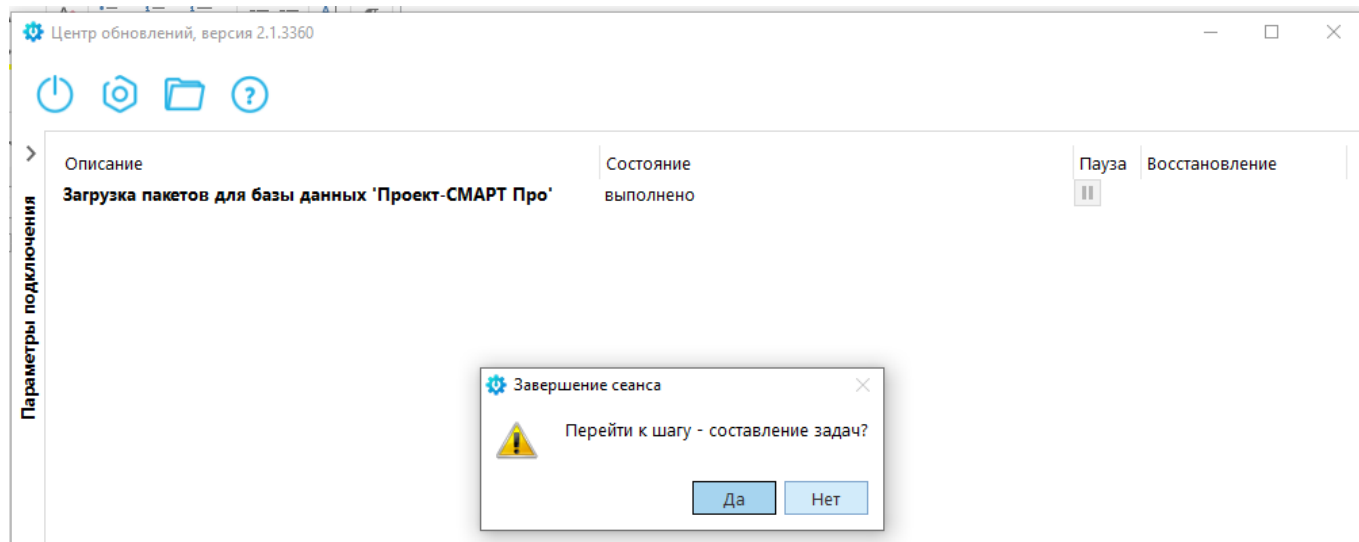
Центр обновлений, версия 2.1.3360

Параметры подключения

| Описание | Состояние | Пауза | Восстановление |
|---|---|---|---|
| Загрузка пакетов для базы данных 'Проект-СМАРТ Про' | выполнено | | |

Завершение сеанса

Перейти к шагу - составление задач?

Да

Нет